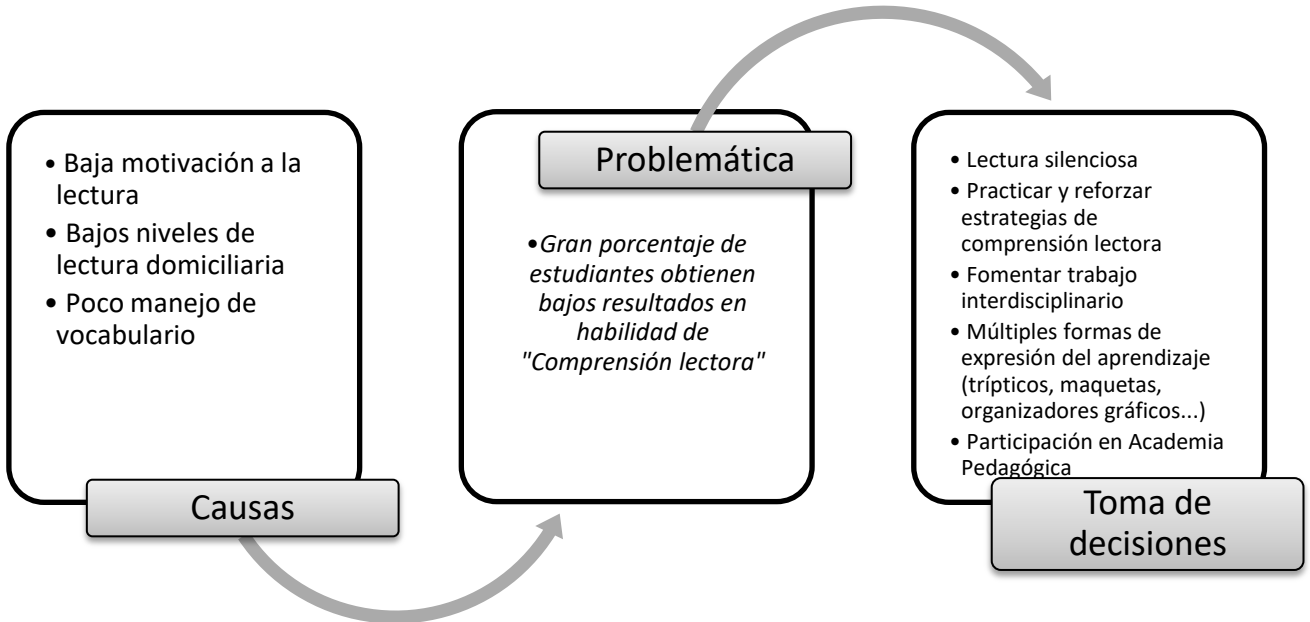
• Baja motivación a la lectura
• Bajos niveles de lectura domiciliaria
• Poco manejo de vocabulario

Causas

Problemática

•Gran porcentaje de estudiantes obtienen bajos resultados en habilidad de "Comprensión lectora"

• Lectura silenciosa
• Practicar y reforzar estrategias de comprensión lectora
• Fomentar trabajo interdisciplinario
• Múltiples formas de expresión del aprendizaje (trípticos, maquetas, organizadores gráficos...)
• Participación en Academia Pedagógica

Toma de decisiones